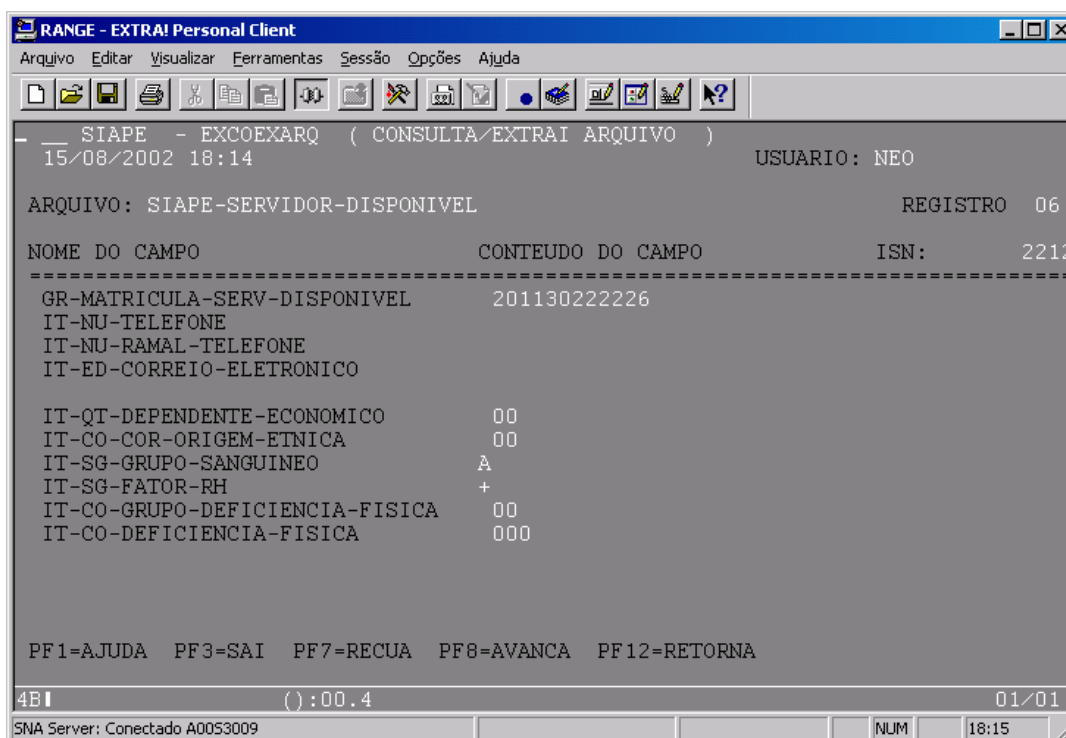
RANGE - EXTRA! Personal Client

Arquivo Editar Visualizar Ferramentas Sessão Opções Ajuda

_ __ SIAPE - EXCOEXARQ ( CONSULTA/EXTRAI ARQUIVO )
15/08/2002 18:14 USUARIO: NEO

ARQUIVO: SIAPE-SERVIDOR-DISPONIVEL REGISTRO 06

NOME DO CAMPO CONTEUDO DO CAMPO ISN: 221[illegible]

GR-MATRICULA-SERV-DISPONIVEL 201130222226
IT-NU-TELEFONE
IT-NU-RAMAL-TELEFONE
IT-ED-CORREIO-ELETRONICO

IT-QT-DEPENDENTE-ECONOMICO 00
IT-CO-COR-ORIGEM-ETNICA 00
IT-SG-GRUPO-SANGUINEO A
IT-SG-FATOR-RH +
IT-CO-GRUPO-DEFICIENCIA-FISICA 00
IT-CO-DEFICIENCIA-FISICA 000

PF1=AJUDA PF3=SAI PF7=RECUA PF8=AVANCA PF12=RETORNA

4B ():00.4 01/01

SNA Server: Conectado A00S3009 NUM 18:15